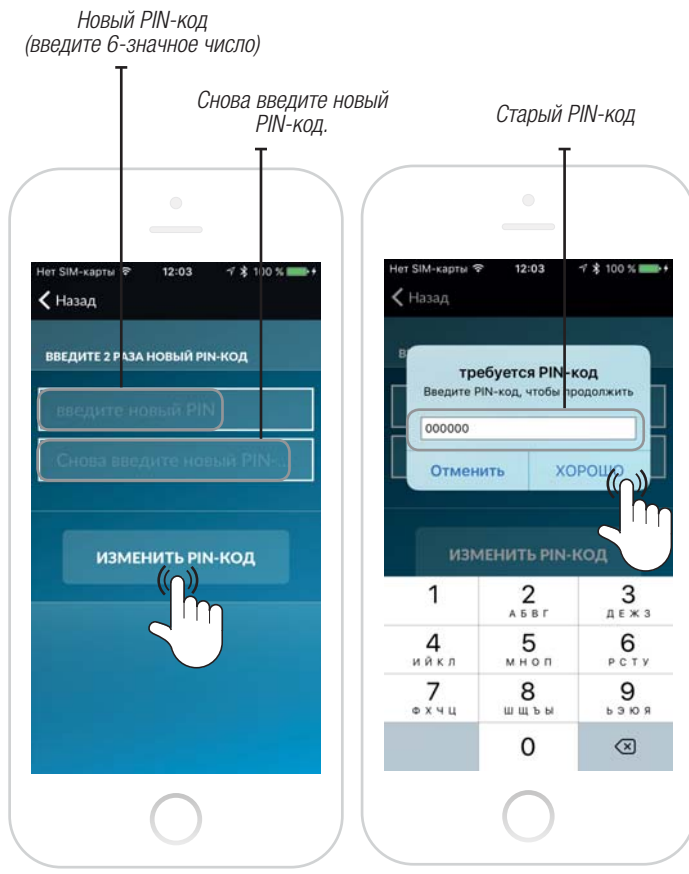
Новый PIN-код
(введите 6-значное число)

Снова введите новый PIN-код.

Старый PIN-код

Нет SIM-карты 12:03 100 %

Назад

ВВЕДИТЕ 2 РАЗА НОВЫЙ PIN-КОД

введите новый PIN

Снова введите новый PIN-

ИЗМЕНИТЬ PIN-КОД

Нет SIM-карты 12:03 100 %

Назад

требуется PIN-код
Введите PIN-код, чтобы продолжить

000000

Отменить

ХОРОШО

ИЗМЕНИТЬ PIN-КОД

1
2 А Б В Г
3 Д Е Ж З
4 И Й К Л
5 М Н О П
6 Р С Т У
7 Ф Х Ч Ц
8 Ш Щ Ъ Ы
9 Ь Э Ю Я
0